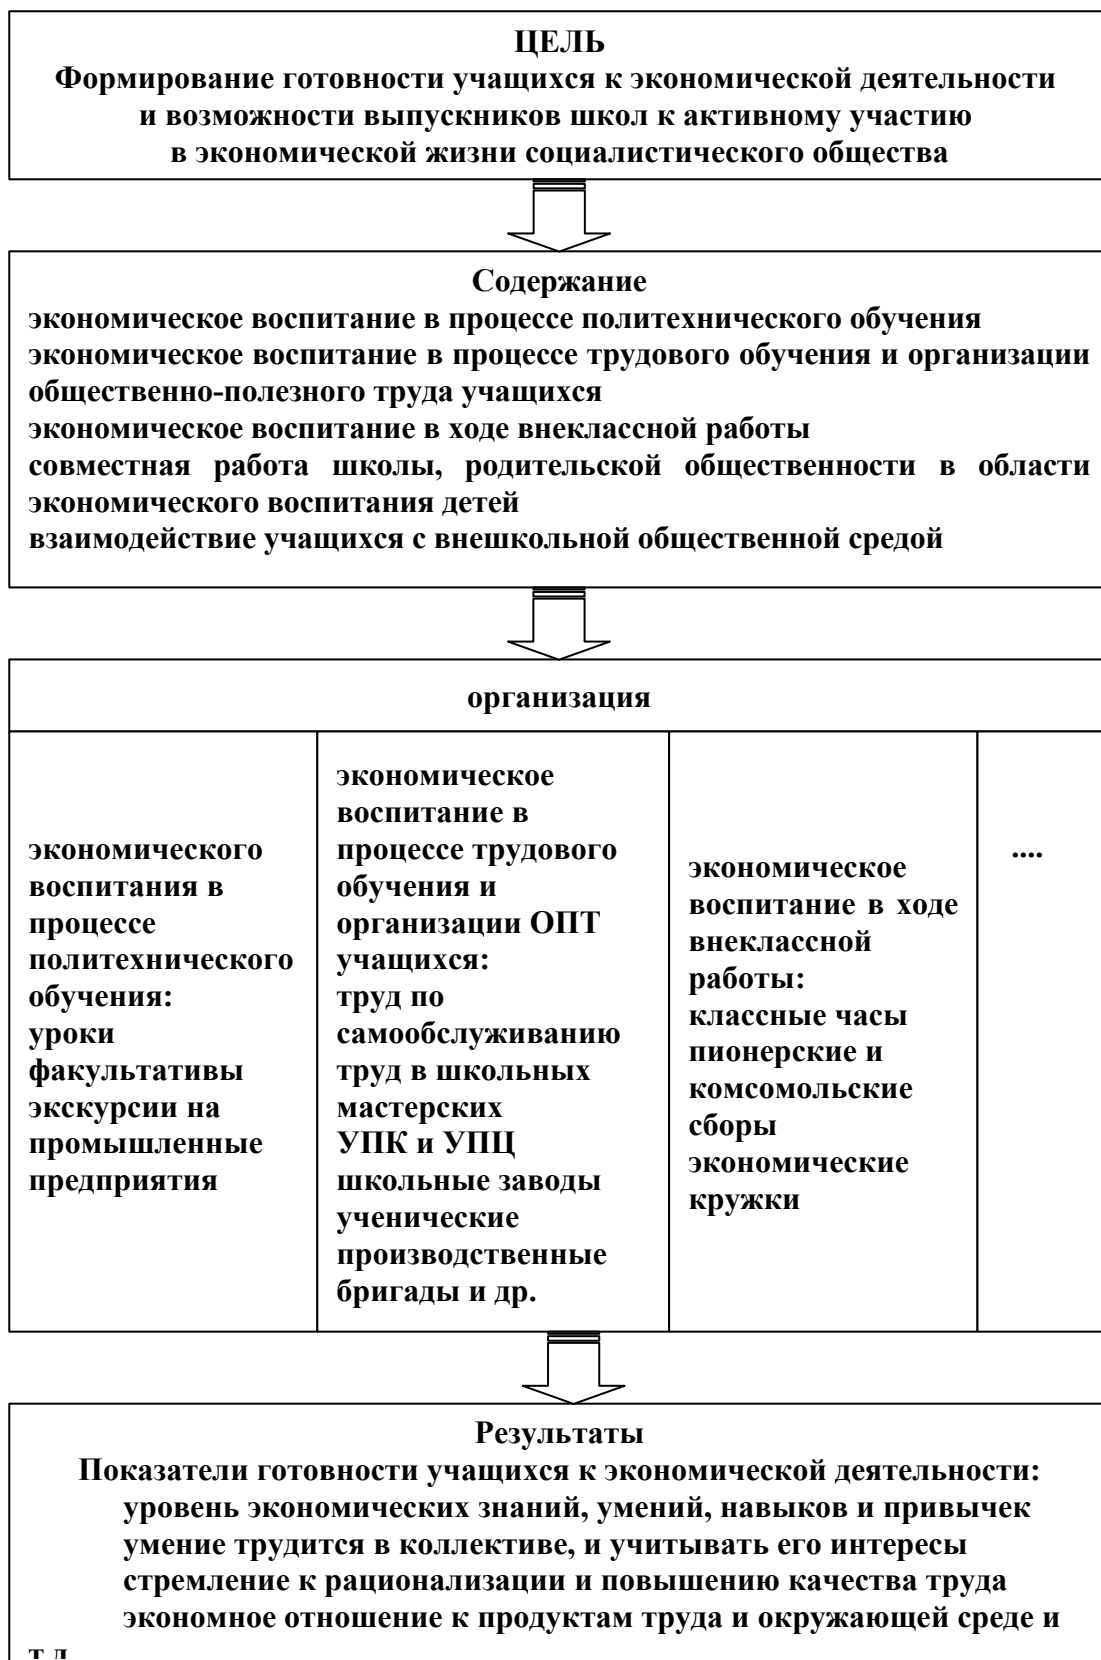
ЦЕЛЬ
Формирование готовности учащихся к экономической деятельности и возможности выпускников школ к активному участию в экономической жизни социалистического общества

Содержание
экономическое воспитание в процессе политехнического обучения
экономическое воспитание в процессе трудового обучения и организации общественно-полезного труда учащихся
экономическое воспитание в ходе внеклассной работы
совместная работа школы, родительской общественности в области экономического воспитания детей
взаимодействие учащихся с внешкольной общественной средой

| организация | | | |
|---|---|---|---|
| экономического воспитания в процессе политехнического обучения: уроки факультативы экскурсии на промышленные предприятия | экономическое воспитание в процессе трудового обучения и организации ОПТ учащихся: труд по самообслуживанию труд в школьных мастерских УПК и УПЦ школьные заводы ученические производственные бригады и др. | экономическое воспитание в ходе внеклассной работы: классные часы пионерские и комсомольские сборы экономические кружки | .... |

Результаты
Показатели готовности учащихся к экономической деятельности:
уровень экономических знаний, умений, навыков и привычек
умение трудится в коллективе, и учитывать его интересы
стремление к рационализации и повышению качества труда
экономное отношение к продуктам труда и окружающей среде и т.д.